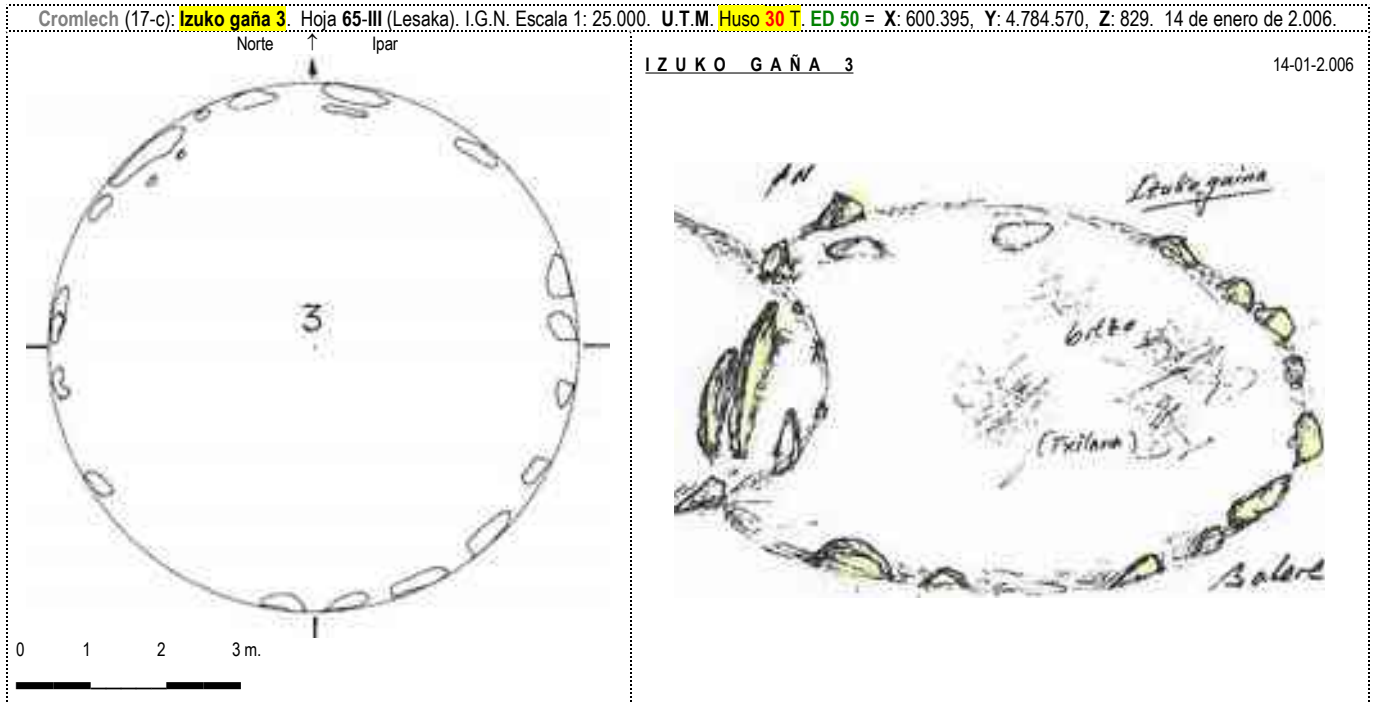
Cromlech (17-c): Izuko gaña 3. Hoja 65-III (Lesaka). I.G.N. Escala 1: 25.000. U.T.M. Huso 30 T. ED 50 = X: 600.395, Y: 4.784.570, Z: 829. 14 de enero de 2.006.

Norte ↑ Ipar

3

0 1 2 3 m.

IZUKO GAÑA 3

14-01-2.006

AN

Izuko gaina

txitxa

(Txilara)

Balere